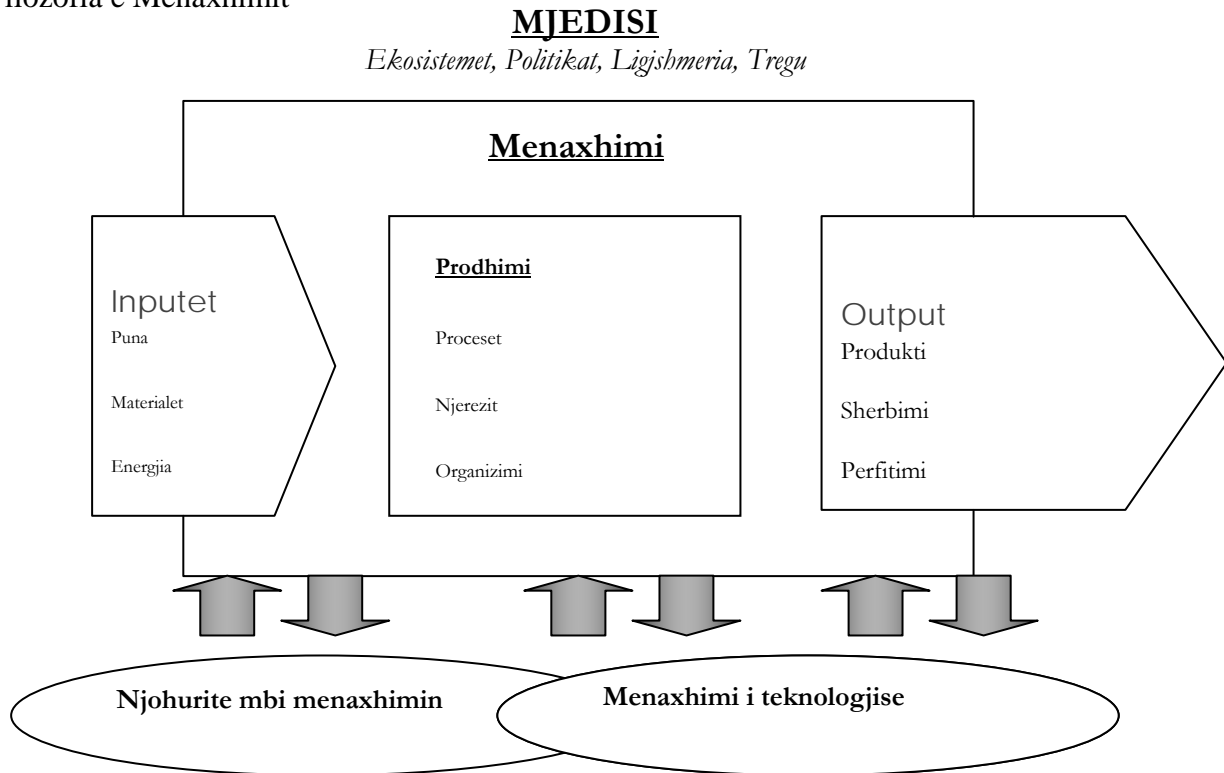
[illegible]lozofia e Menaxhimit

**MJEDISI**

*Ekosistemet, Politikat, Ligjshmeria, Tregu*

**Menaxhimi**

Inputet
Puna
Materialet
Energjia

**Prodhimi**
Proceset
Njerezit
Organizimi

Output
Produkti
Sherbimi
Perfitimi

**Njohurite mbi menaxhimin**

**Menaxhimi i teknologjise**